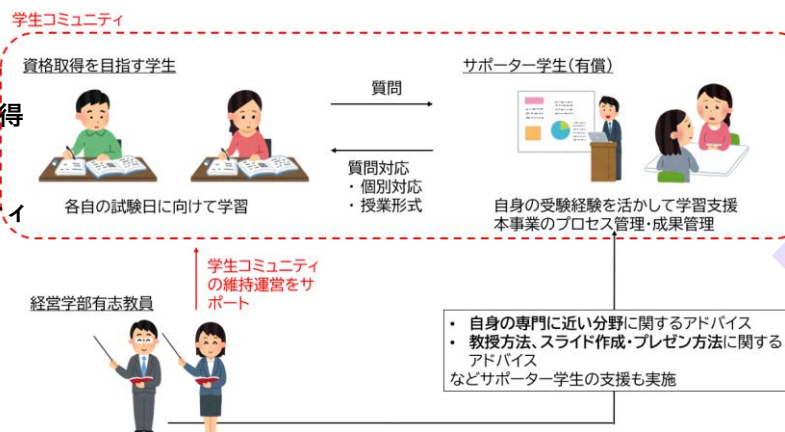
学生コミュニティ

資格取得を目指す学生

各自の試験日に向けて学習

質問

質問対応
・ 個別対応
・ 授業形式

サポーター学生(有償)

自身の受験経験を活かして学習支援
本事業のプロセス管理・成果管理

得

イ

学生コミュニティの維持運営をサポート

経営学部有志教員

• 自身の専門に近い分野に関するアドバイス
• 教授方法、スライド作成・プレゼン方法に関するアドバイス
などサポーター学生の支援も実施